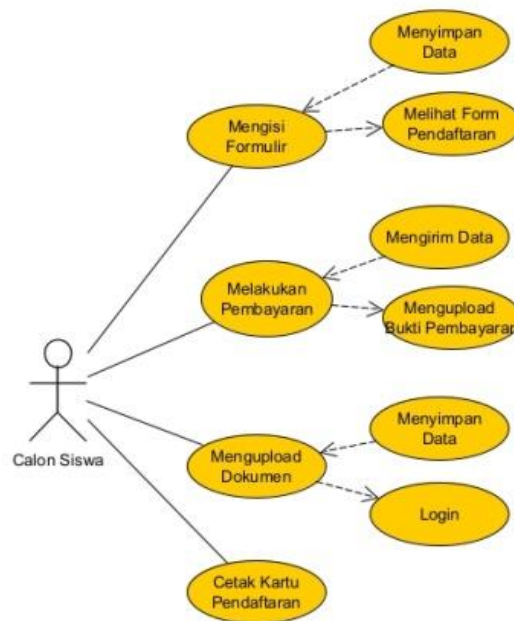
Menyimpan Data

Mengisi Formulir

Melihat Form Pendaftaran

Mengirim Data

Melakukan Pembayaran

Mengupload Bukti Pembayarap

Calon Siswa

Menyimpan Data

Mengupload Dokumen

Login

Cetak Kartu Pendaftaran